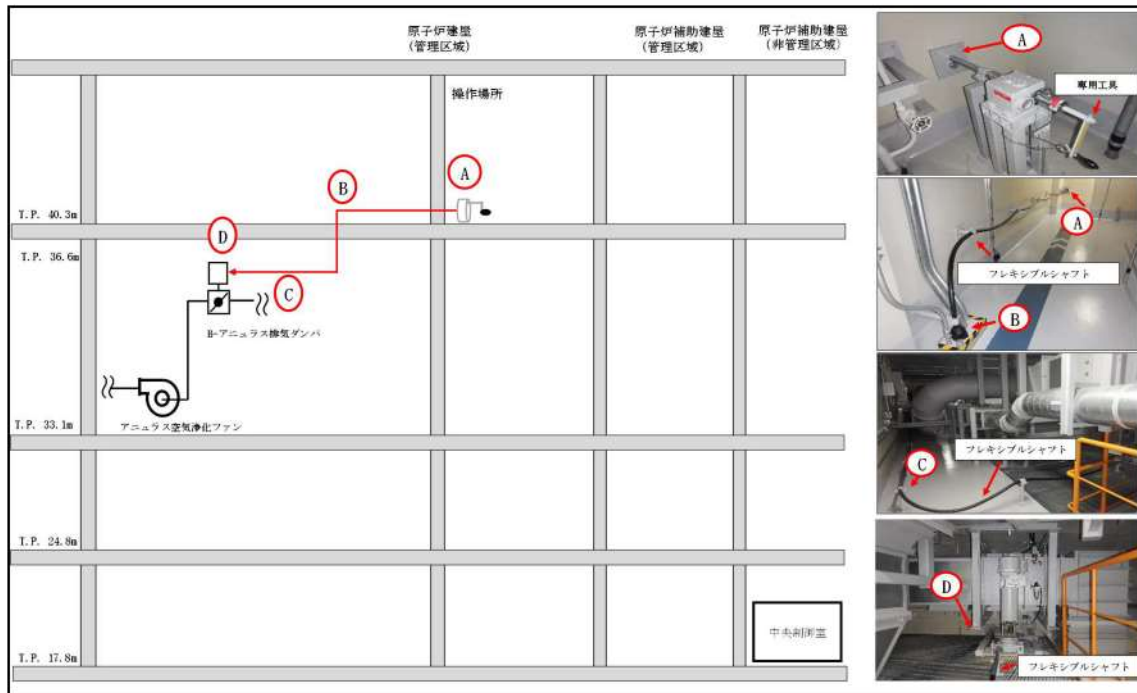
原子炉建屋
(管理区域)

原子炉補助建屋
(管理区域)

原子炉補助建屋
(非管理区域)

操作場所

A

B

D

C

T.P. 40.3m

T.P. 36.6m

T.P. 33.1m

T.P. 24.8m

T.P. 17.8m

B-アニュラス排気ダンパ

アニュラス空気浄化ファン

中央制御室

A

専用工具

A

フレキシブルシャフト

B

C

フレキシブルシャフト

D

フレキシブルシャフト